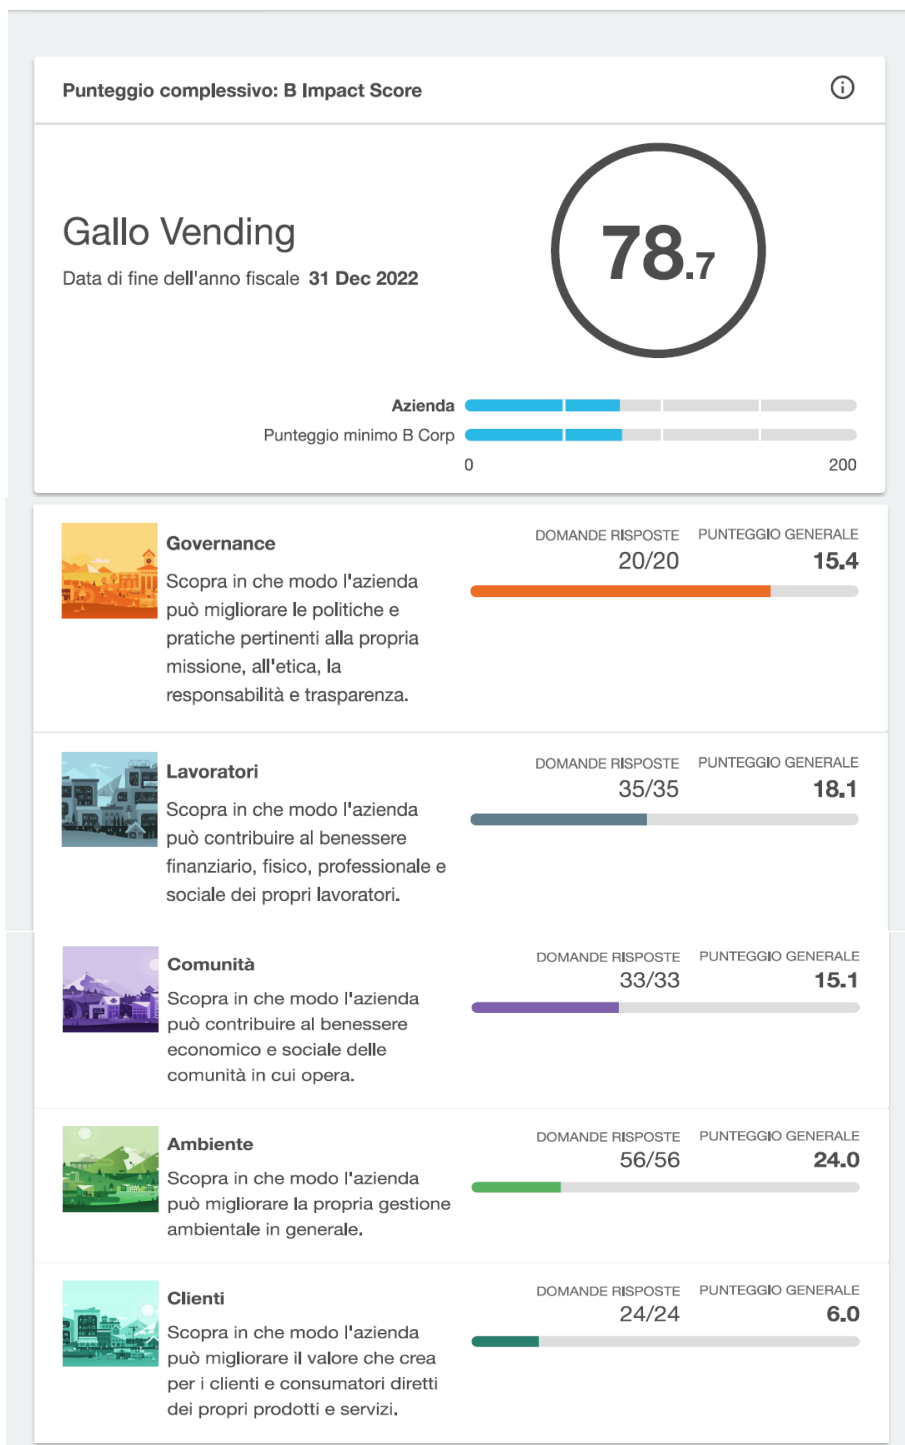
Punteggio complessivo: B Impact Score

Gallo Vending

Data di fine dell'anno fiscale 31 Dec 2022

78.7

Azienda

Punteggio minimo B Corp

0

200

Governance

Scopra in che modo l'azienda può migliorare le politiche e pratiche pertinenti alla propria missione, all'etica, la responsabilità e trasparenza.

DOMANDE RISPOSTE
20/20

PUNTEGGIO GENERALE
15.4

Lavoratori

Scopra in che modo l'azienda può contribuire al benessere finanziario, fisico, professionale e sociale dei propri lavoratori.

DOMANDE RISPOSTE
35/35

PUNTEGGIO GENERALE
18.1

Comunità

Scopra in che modo l'azienda può contribuire al benessere economico e sociale delle comunità in cui opera.

DOMANDE RISPOSTE
33/33

PUNTEGGIO GENERALE
15.1

Ambiente

Scopra in che modo l'azienda può migliorare la propria gestione ambientale in generale.

DOMANDE RISPOSTE
56/56

PUNTEGGIO GENERALE
24.0

Clienti

Scopra in che modo l'azienda può migliorare il valore che crea per i clienti e consumatori diretti dei propri prodotti e servizi.

DOMANDE RISPOSTE
24/24

PUNTEGGIO GENERALE
6.0